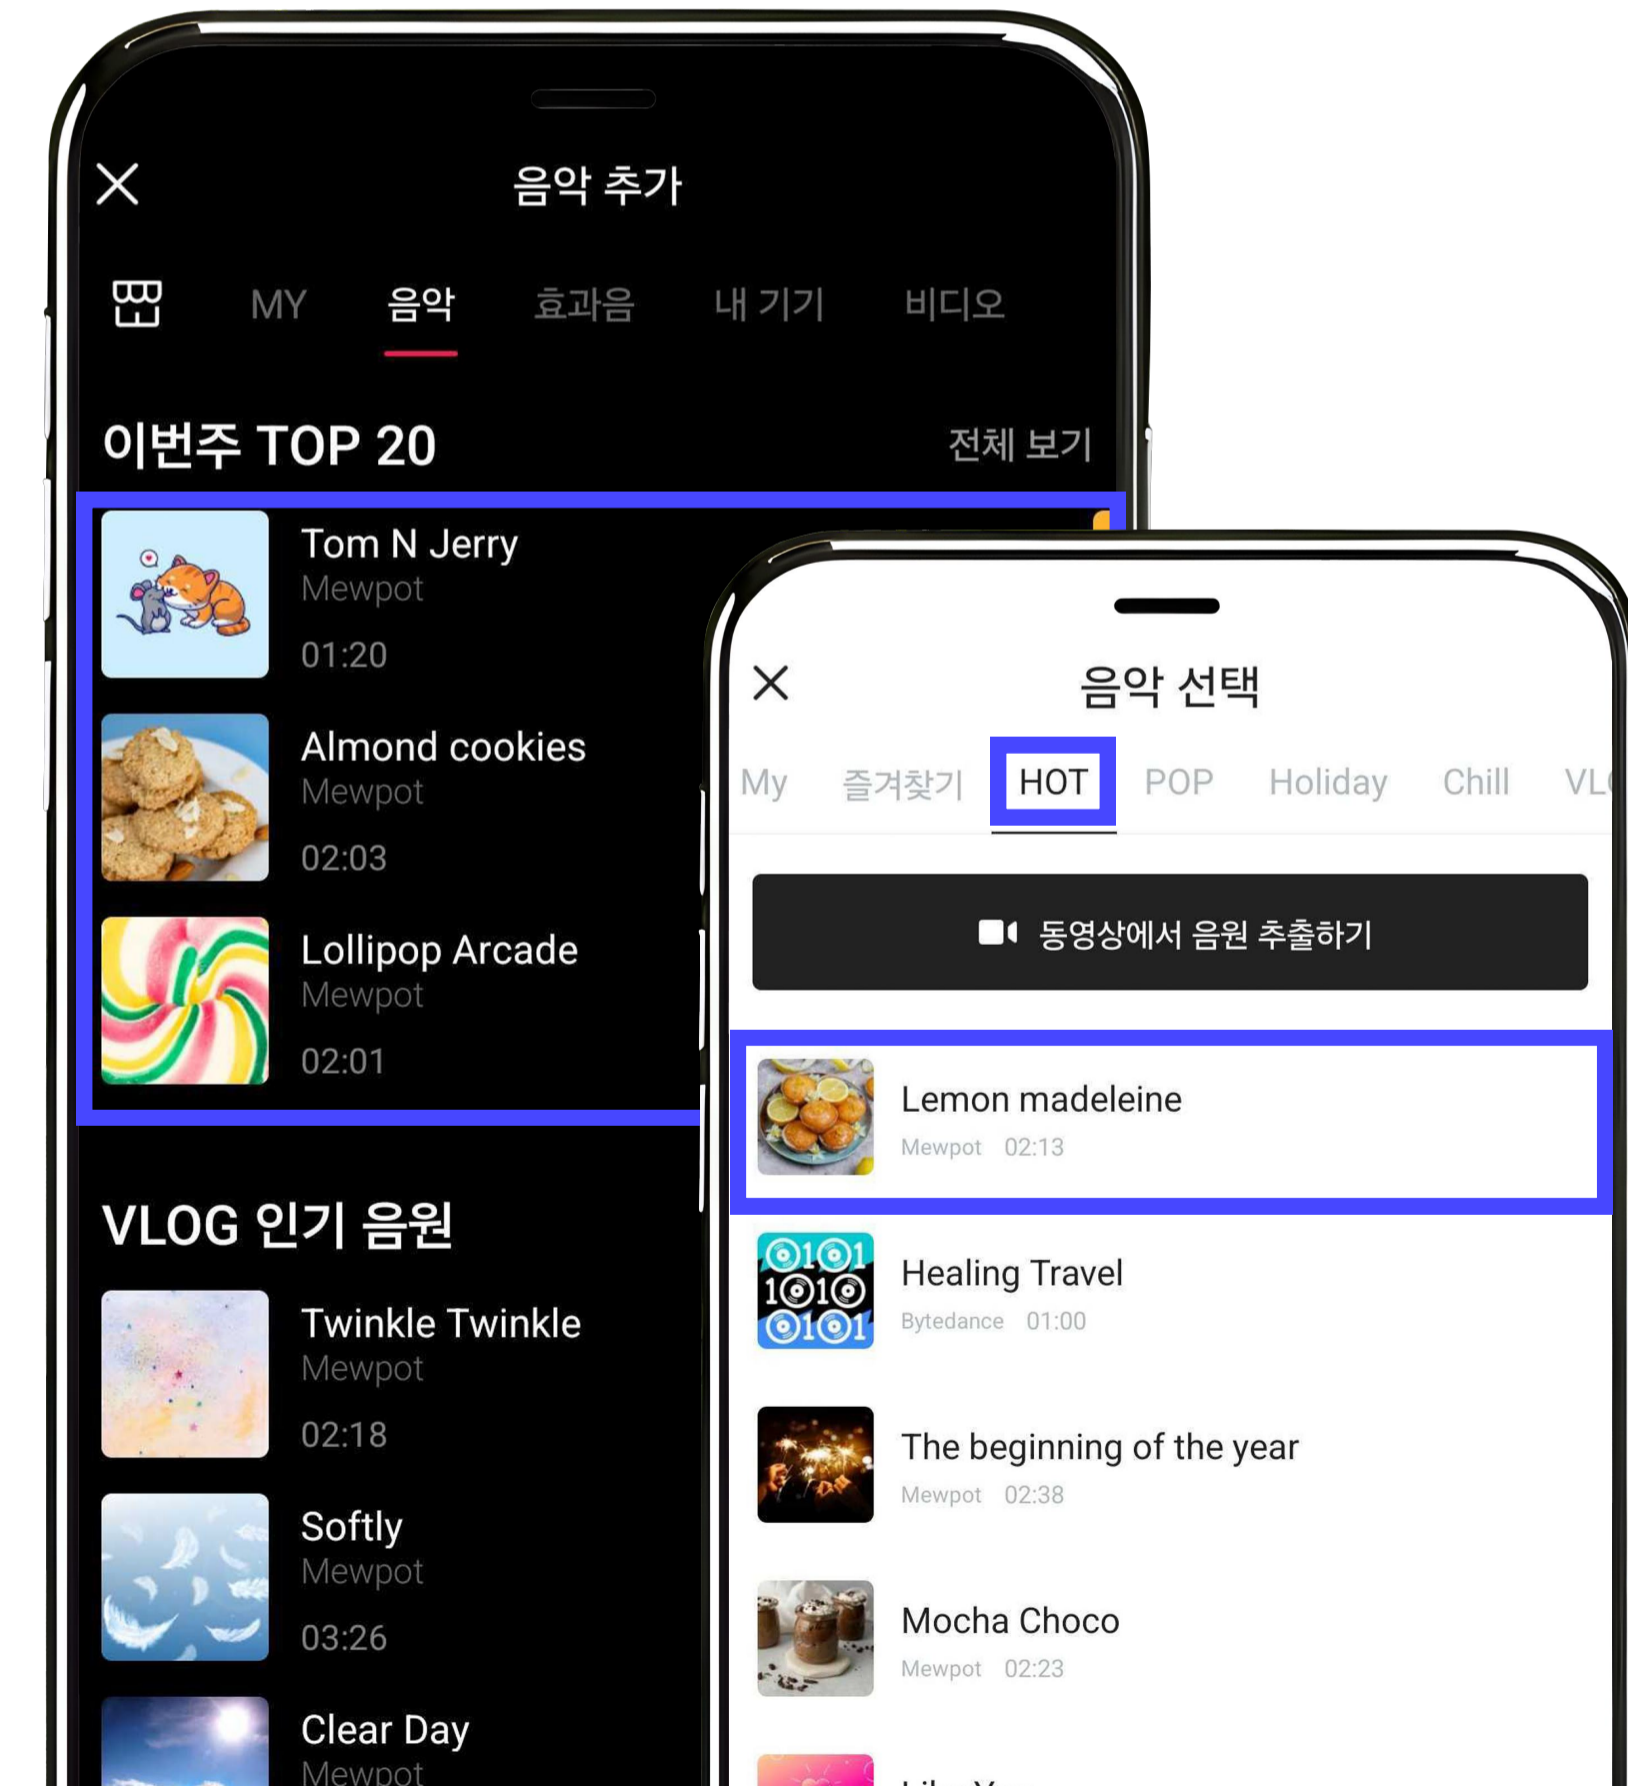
음악 추가

MY 음악 효과음 내 기기 비디오

이번주 TOP 20 전체 보기

Tom N Jerry
Mewpot
01:20

Almond cookies
Mewpot
02:03

Lollipop Arcade
Mewpot
02:01

VLOG 인기 음원

Twinkle Twinkle
Mewpot
02:18

Softly
Mewpot
03:26

Clear Day
Mewpot

음악 선택

My 즐겨찾기 HOT POP Holiday Chill VL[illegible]

동영상에서 음원 추출하기

Lemon madeleine
Mewpot 02:13

Healing Travel
Bytedance 01:00

The beginning of the year
Mewpot 02:38

Mocha Choco
Mewpot 02:23

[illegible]